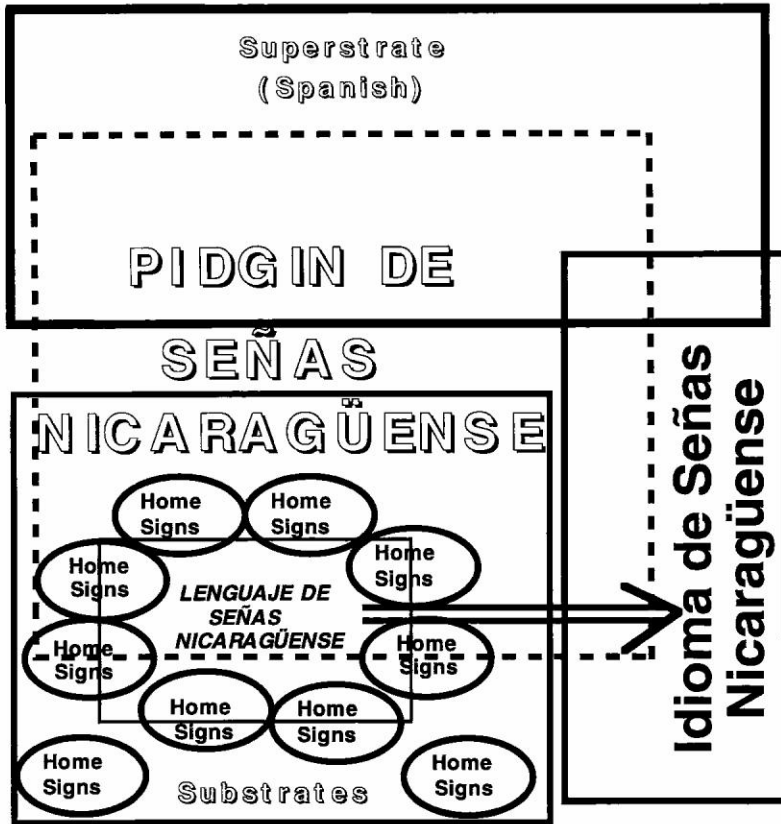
Superstrate
(Spanish)

PIDGIN DE SEÑAS NICARAGÜENSE

Home Signs

Home Signs

Home Signs

Home Signs

LENGUAJE DE SEÑAS NICARAGÜENSE

Home Signs

Home Signs

Home Signs

Home Signs

Home Signs

Home Signs

Substrates

Idioma de Señas Nicaragüense